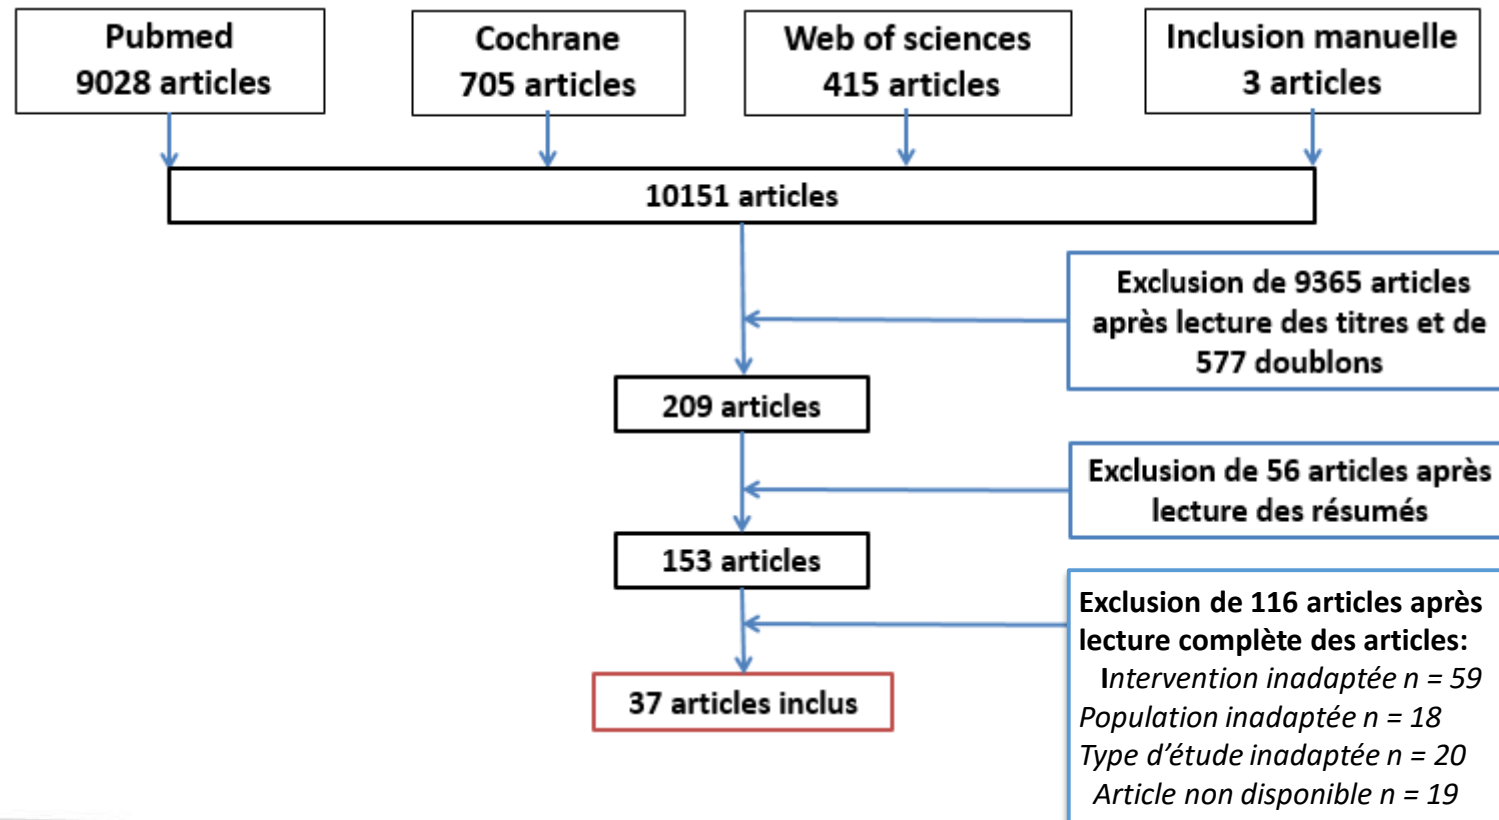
Pubmed
9028 articles

Cochrane
705 articles

Web of sciences
415 articles

Inclusion manuelle
3 articles

10151 articles

Exclusion de 9365 articles après lecture des titres et de 577 doublons

209 articles

Exclusion de 56 articles après lecture des résumés

153 articles

Exclusion de 116 articles après lecture complète des articles:
Intervention inadaptée n = 59
Population inadaptée n = 18
Type d'étude inadaptée n = 20
Article non disponible n = 19

37 articles inclus